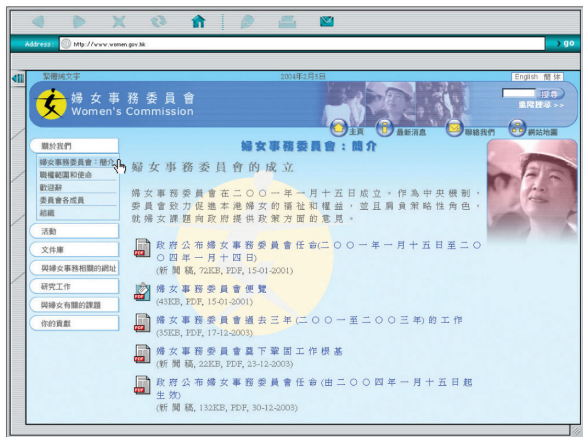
Address: http://www.women.gov.hk
go

繁體純文字
2004年2月5日
English 簡體
搜尋
進階搜尋 >>

婦女事務委員會
Women's Commission

主頁
最新消息
聯絡我們
網站地圖

婦女事務委員會：簡介

關於我們
婦女事務委員會：簡介
職權範圍和使命
歡迎辭
委員會各成員
組織
活動
文件庫
與婦女事務相關的網址
研究工作
與婦女有關的課題
你的貢獻

婦女事務委員會的成立

婦女事務委員會在二○○一年一月十五日成立。作為中央機制，委員會致力促進本港婦女的福祉和權益，並且肩負策略性角色，就婦女課題向政府提供政策方面的意見。

政府公布婦女事務委員會任命（二○○一年一月十五日至二○○四年一月十四日）
(新聞稿, 72KB, PDF, 15-01-2001)

婦女事務委員會便覽
(43KB, PDF, 15-01-2001)

婦女事務委員會過去三年（二○○一至二○○三年）的工作
(35KB, PDF, 17-12-2003)

婦女事務委員會奠下鞏固工作根基
(新聞稿, 22KB, PDF, 23-12-2003)

政府公布婦女事務委員會任命（由二○○四年一月十五日起生效）
(新聞稿, 132KB, PDF, 30-12-2003)